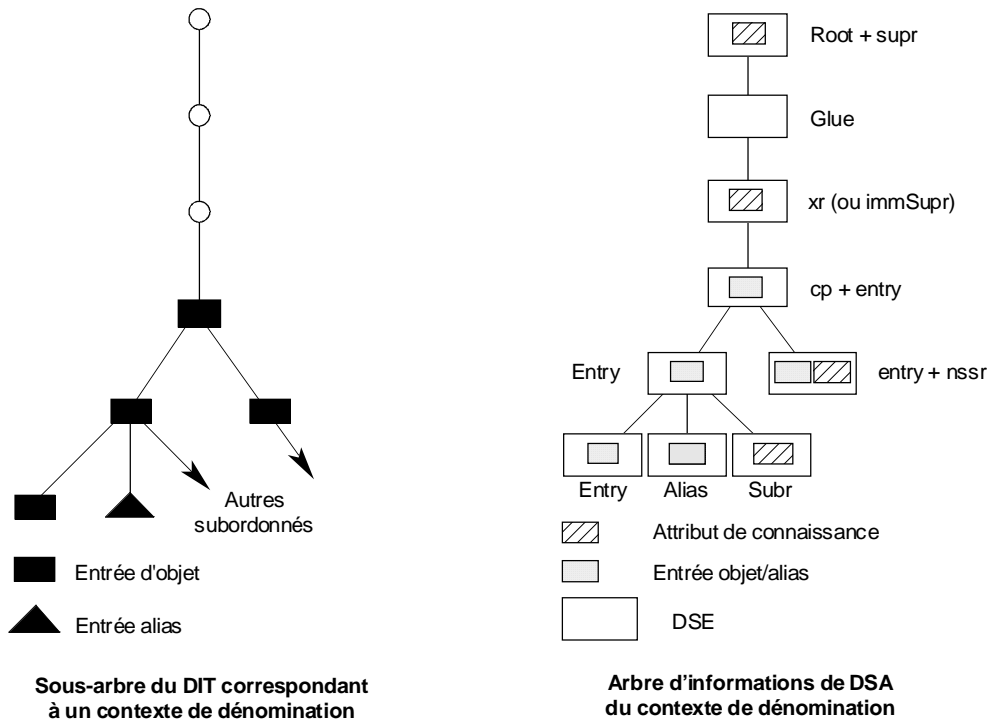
Autres subordonnés

Entrée d'objet

Entrée alias

Sous-arbre du DIT correspondant à un contexte de dénomination

Root + supr

Glue

xr (ou immSupr)

cp + entry

Entry

entry + nssr

Entry

Alias

Subr

Attribut de connaissance

Entrée objet/alias

DSE

Arbre d'informations de DSA du contexte de dénomination